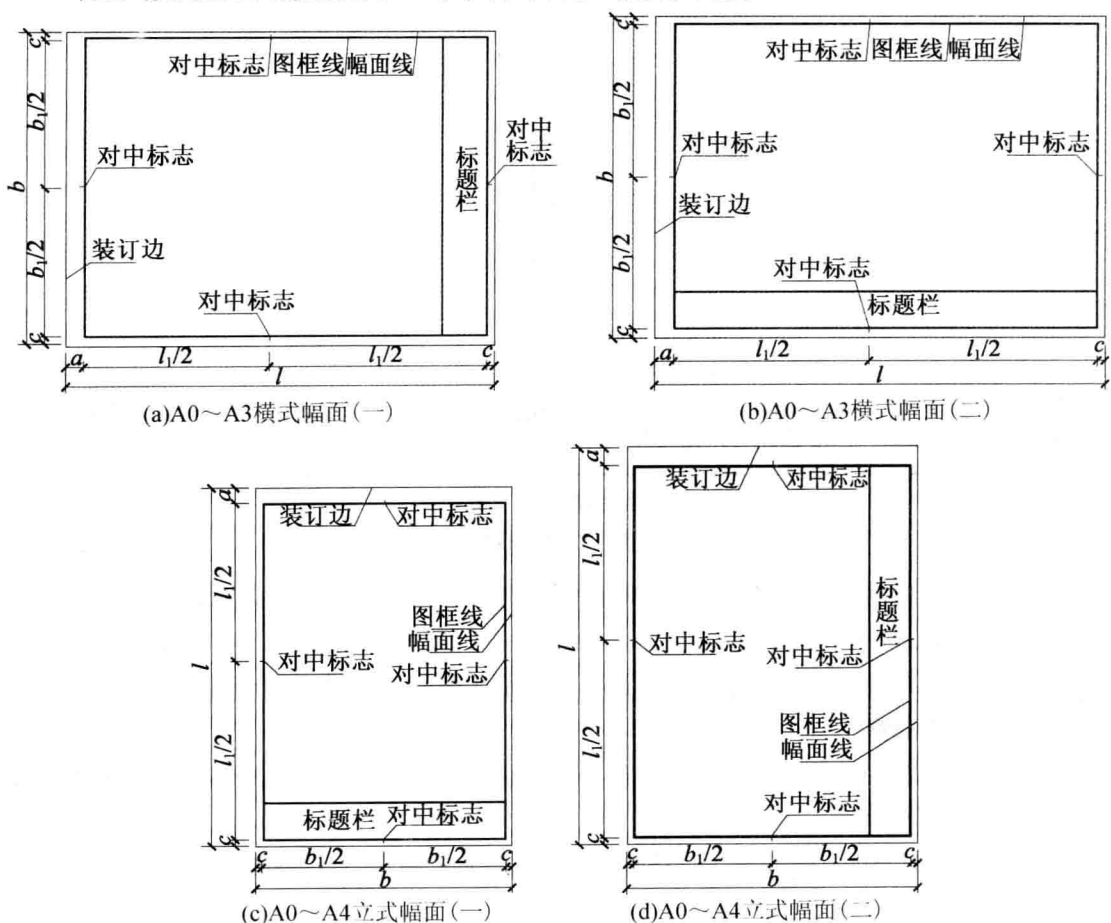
对中标志 图框线 幅面线

对中标志

标题栏

对中标志

装订边

对中标志

$c$
$b_1/2$
$b$
$b_1/2$
$c$
$a$
$l_1/2$
$l_1/2$
$c$
$l$

(a)A0～A3横式幅面(一)

对中标志 图框线 幅面线

对中标志

对中标志

装订边

对中标志

标题栏

$c$
$b_1/2$
$b$
$b_1/2$
$c$
$a$
$l_1/2$
$l_1/2$
$c$
$l$

(b)A0～A3横式幅面(二)

装订边 对中标志

图框线

幅面线

对中标志

对中标志

标题栏 对中标志

$a$
$l_1/2$
$l$
$l_1/2$
$c$
$c$
$b_1/2$
$b_1/2$
$c$
$b$

(c)A0～A4立式幅面(一)

装订边 对中标志

标题栏

对中标志

对中标志

图框线

幅面线

对中标志

$a$
$l_1/2$
$l$
$l_1/2$
$c$
$c$
$b_1/2$
$b_1/2$
$c$
$b$

(d)A0～A4立式幅面(二)